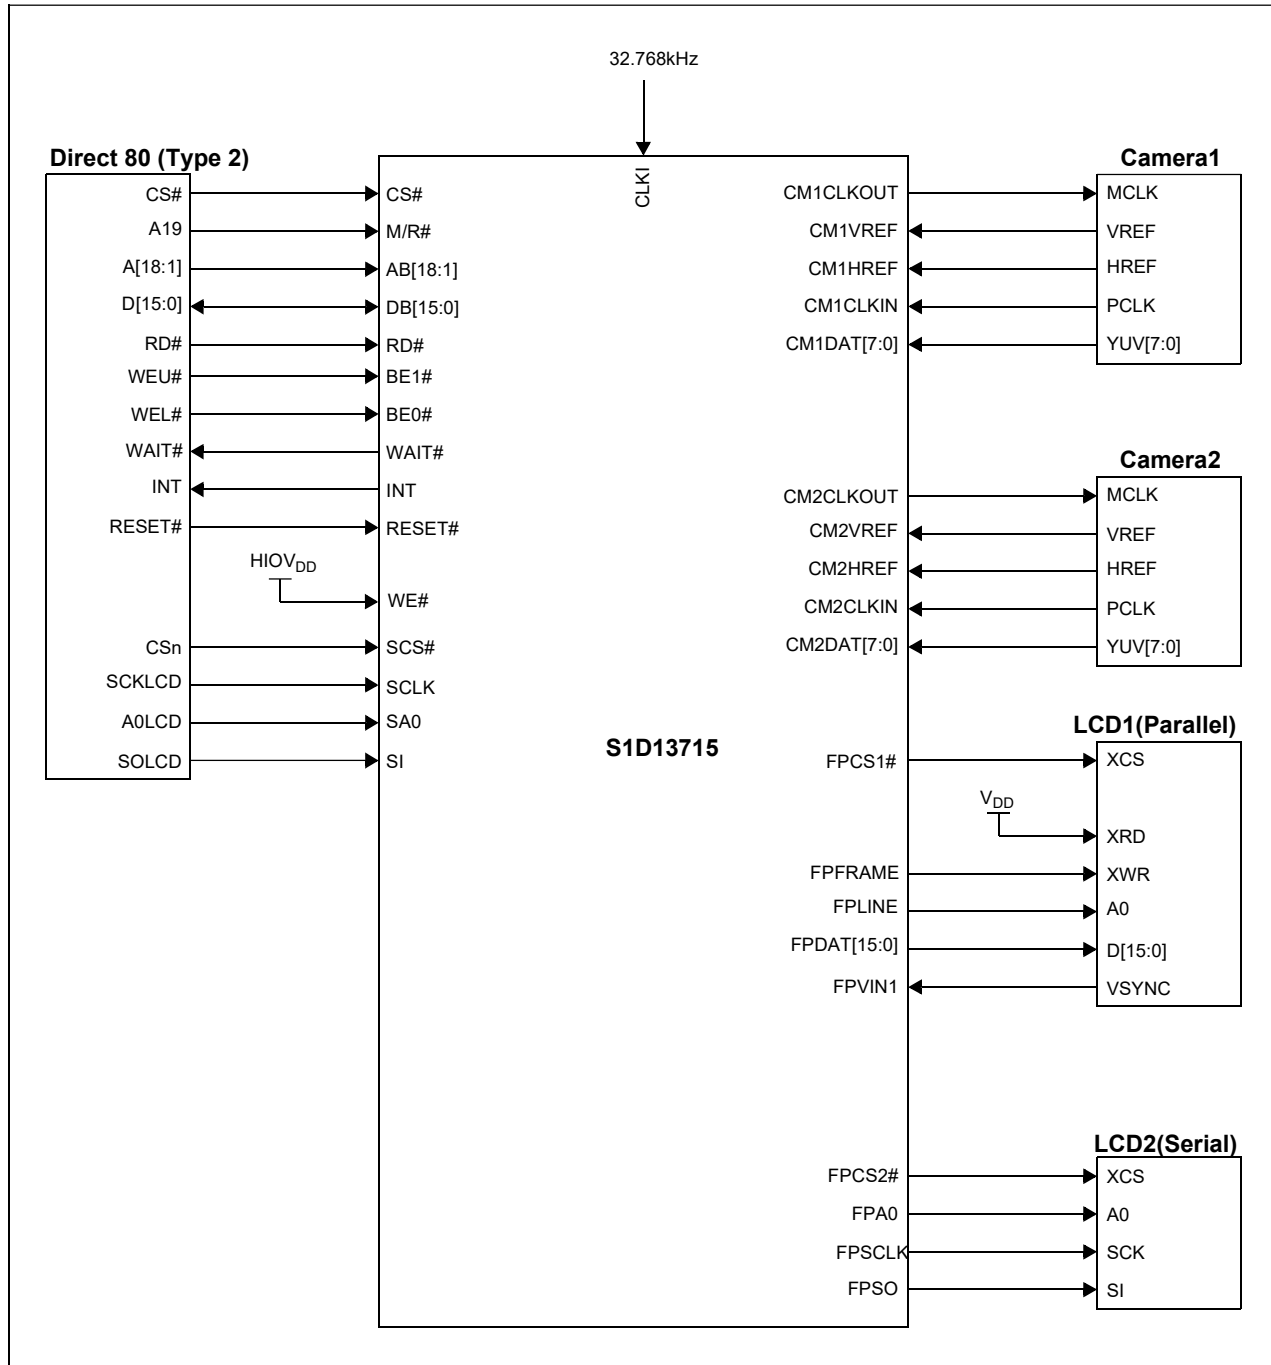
32.768kHz

CLKI

Direct 80 (Type 2)

CS#
A19
A[18:1]
D[15:0]
RD#
WEU#
WEL#
WAIT#
INT
RESET#
$HIOV_{DD}$
CSn
SCKLCD
A0LCD
SOLCD

CS#
M/R#
AB[18:1]
DB[15:0]
RD#
BE1#
BE0#
WAIT#
INT
RESET#
WE#
SCS#
SCLK
SA0
SI

S1D13715

CM1CLKOUT
CM1VREF
CM1HREF
CM1CLKIN
CM1DAT[7:0]
CM2CLKOUT
CM2VREF
CM2HREF
CM2CLKIN
CM2DAT[7:0]
FPCS1#
FPFRAME
FPLINE
FPDAT[15:0]
FPVIN1
FPCS2#
FPA0
FPSCLK
FPSO

Camera1
MCLK
VREF
HREF
PCLK
YUV[7:0]

Camera2
MCLK
VREF
HREF
PCLK
YUV[7:0]

LCD1(Parallel)
XCS
$V_{DD}$
XRD
XWR
A0
D[15:0]
VSYNC

LCD2(Serial)
XCS
A0
SCK
SI